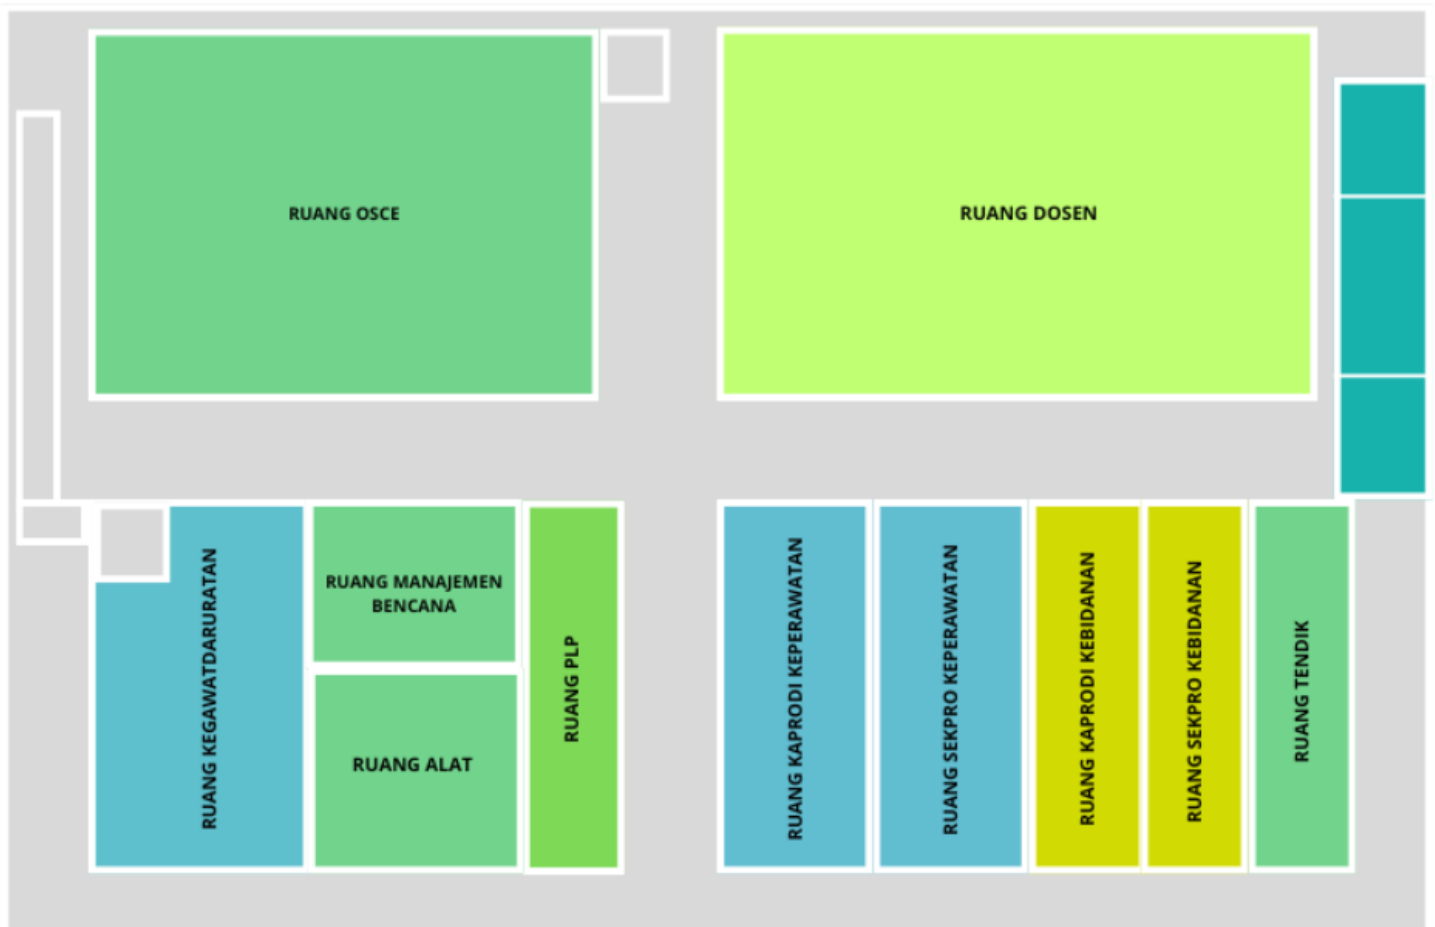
RUANG OSCE

RUANG DOSEN

RUANG KEGAWATDARURATAN

RUANG MANAJEMEN BENCANA

RUANG ALAT

RUANG PLP

RUANG KAPRODI KEPERAWATAN

RUANG SEKPRO KEPERAWATAN

RUANG KAPRODI KEBIDANAN

RUANG SEKPRO KEBIDANAN

RUANG TENDIK